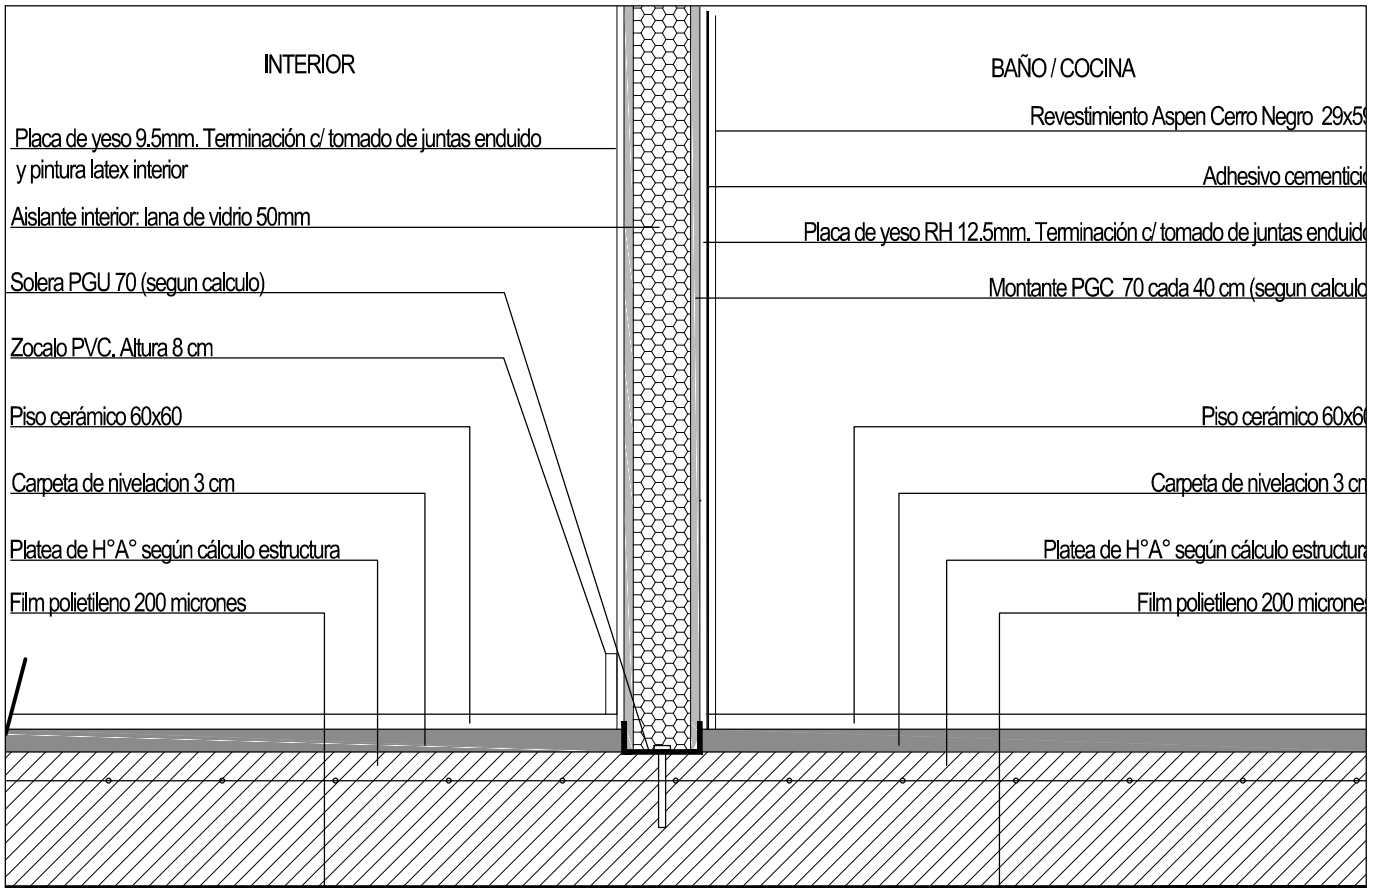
INTERIOR

Placa de yeso 9.5mm. Terminación c/ tomado de juntas enduido y pintura latex interior

Aislante interior: lana de vidrio 50mm

Solera PGU 70 (segun calculo)

Zocalo PVC. Altura 8 cm

Piso cerámico 60x60

Carpeta de nivelacion 3 cm

Platea de H°A° según cálculo estructura

Film polietileno 200 micrones

BAÑO / COCINA

Revestimiento Aspen Cerro Negro 29x5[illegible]

Adhesivo cementici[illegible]

Placa de yeso RH 12.5mm. Terminación c/ tomado de juntas enduid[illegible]

Montante PGC 70 cada 40 cm (segun calcul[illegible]

Piso cerámico 60x6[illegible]

Carpeta de nivelacion 3 c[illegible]

Platea de H°A° según cálculo estructur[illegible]

Film polietileno 200 microne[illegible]